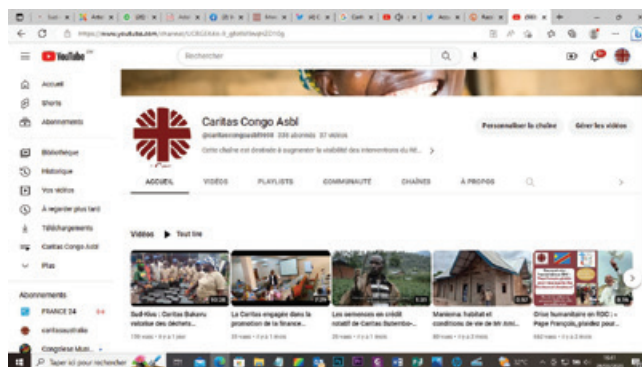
https://www.youtube.com/channel/UCBGXAN-X_gKAWAwjnZD1Qg

YouTube

Rechercher

Accueil
Shorts
Abonnements
Bibliothèque
Historique
Vos vidéos
À regarder plus tard
Téléchargements
Caritas Congo Asbl
Plus

Abonnements
FRANCE 24
caritasaustralia
Congolese Mum...

Caritas Congo Asbl
@caritascongoasbl1958 336 abonnés 37 vidéos
Cette chaîne est destinée à augmenter la visibilité des interventions du Ré... >

Personnaliser la chaîne
Gérer les vidéos

ACCUEIL
VIDÉOS
PLAYLISTS
COMMUNAUTÉ
CHAÎNES
À PROPOS

Vidéos ▶ Tout lire

Sud-Kivu : Caritas Bukavu valorise des déchets...
170 vues • il y a 1 jour

La Caritas engagée dans la promotion de la finance...
20 vues • il y a 1 mois

Les semences en crédit rotatif de Caritas Butembo-...
20 vues • il y a 1 mois

Manioma: habitat et conditions de vie de Mr Amt...
80 vues • il y a 1 mois

Crise humanitaire en RDC : « Pape François, plaidez pour...
442 vues • il y a 2 mois

Taper ici pour rechercher